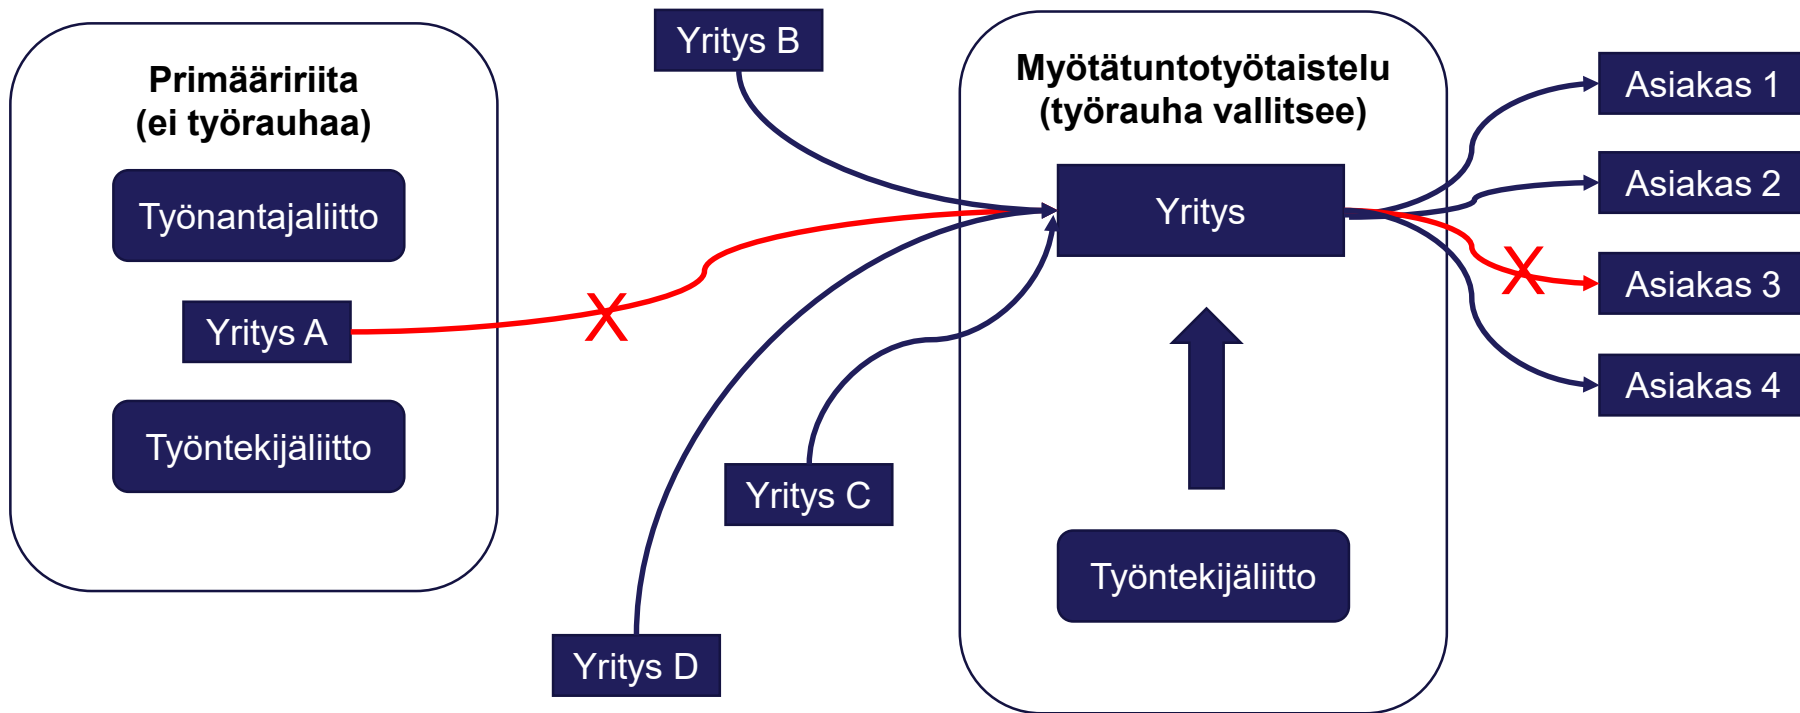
Primääririita
(ei työrauhaa)

Työnantajaliitto

Yritys A

Työntekijäliitto

Yritys B

Yritys C

Yritys D

Myötätuntotyötaistelu
(työrauha vallitsee)

Yritys

Työntekijäliitto

Asiakas 1

Asiakas 2

Asiakas 3

Asiakas 4